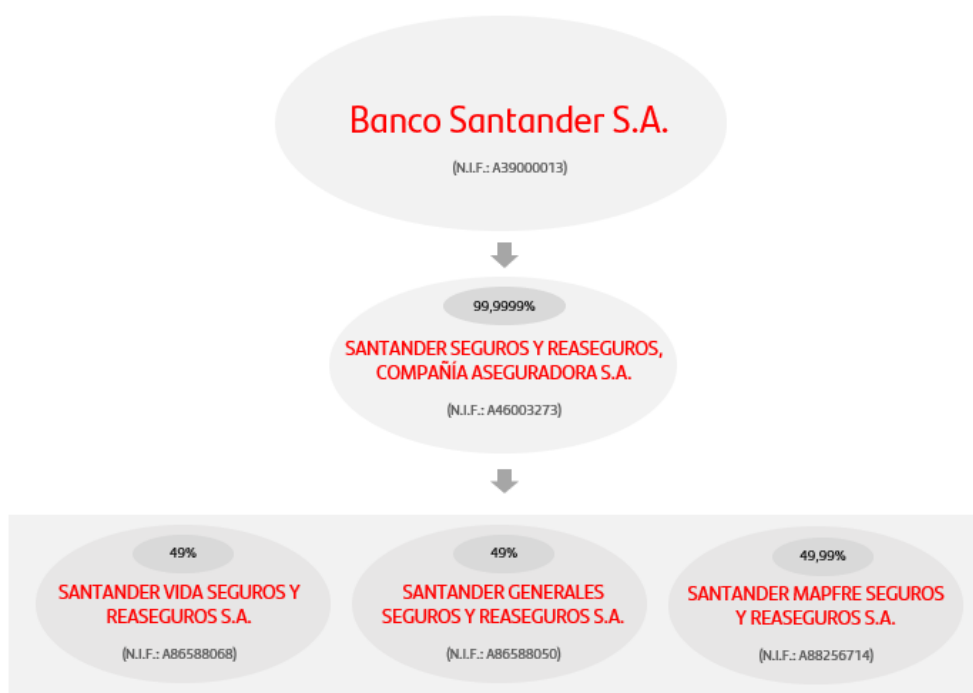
Banco Santander S.A.

(N.I.F.: A39000013)

99,9999%

SANTANDER SEGUROS Y REASEGUROS, COMPAÑÍA ASEGURADORA S.A.

(N.I.F.: A46003273)

49%

SANTANDER VIDA SEGUROS Y REASEGUROS S.A.

(N.I.F.: A86588068)

49%

SANTANDER GENERALES SEGUROS Y REASEGUROS S.A.

(N.I.F.: A86588050)

49,99%

SANTANDER MAPFRE SEGUROS Y REASEGUROS S.A.

(N.I.F.: A88256714)